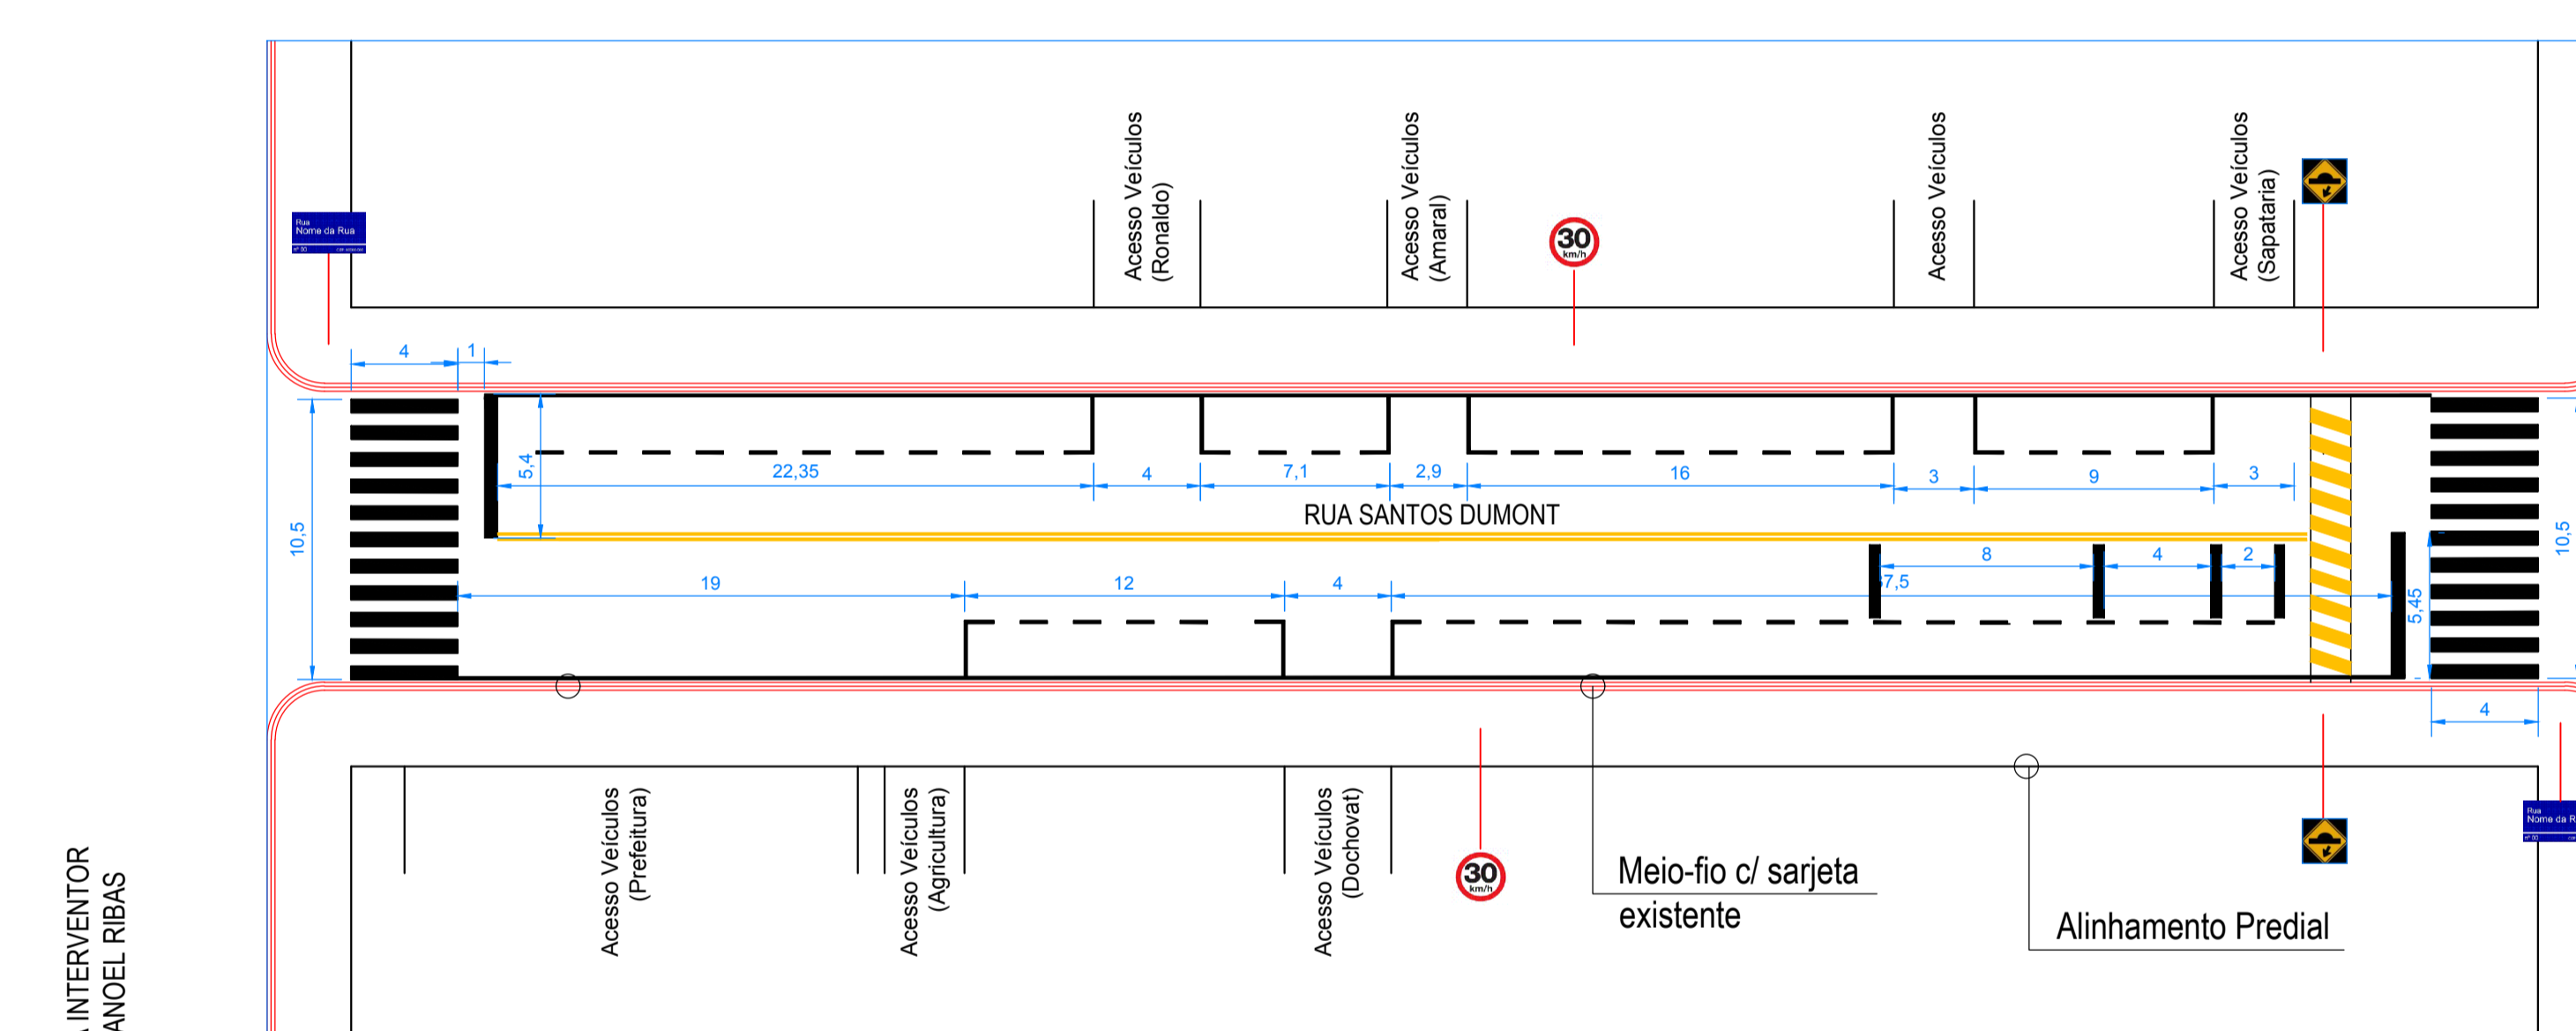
Acesso Veículos (Ronaldo)

Acesso Veículos (Amaral)

Acesso Veículos

Acesso Veículos (Sapataria)

Rua Nome da Rua

30 km/h

4

1

10,5

5,4

22,35

4

7,1

2,9

16

3

9

3

RUA SANTOS DUMONT

8

4

2

7,5

19

12

4

5,45

10,5

4

Acesso Veículos (Prefeitura)

Acesso Veículos (Agricultura)

Acesso Veículos (Dochovat)

30 km/h

Meio-fio c/ sarjeta existente

Alinhamento Predial

Rua Nome da R

INTERVENTOR
ANOEL RIBAS